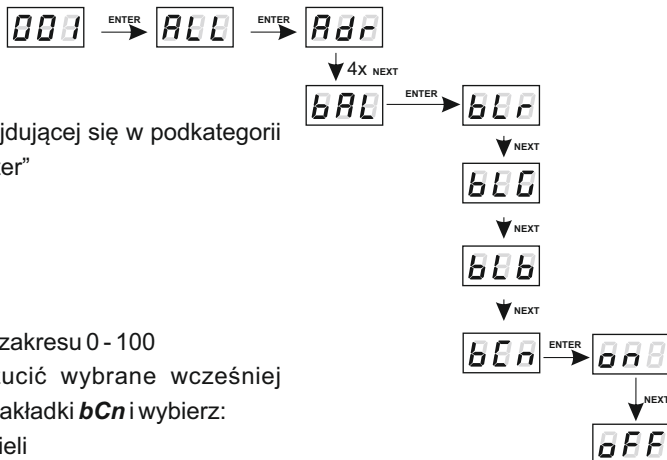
001 ENTER ALL ENTER Adr

4x NEXT

bAL ENTER bLr

NEXT

bLG

NEXT

bLb

NEXT

bCn ENTER on

NEXT

oFF

jdującej się w podkategorii
er"

zakresu 0 - 100
ucić wybrane wcześniej
akładki ***bCn*** i wybierz:
ieli